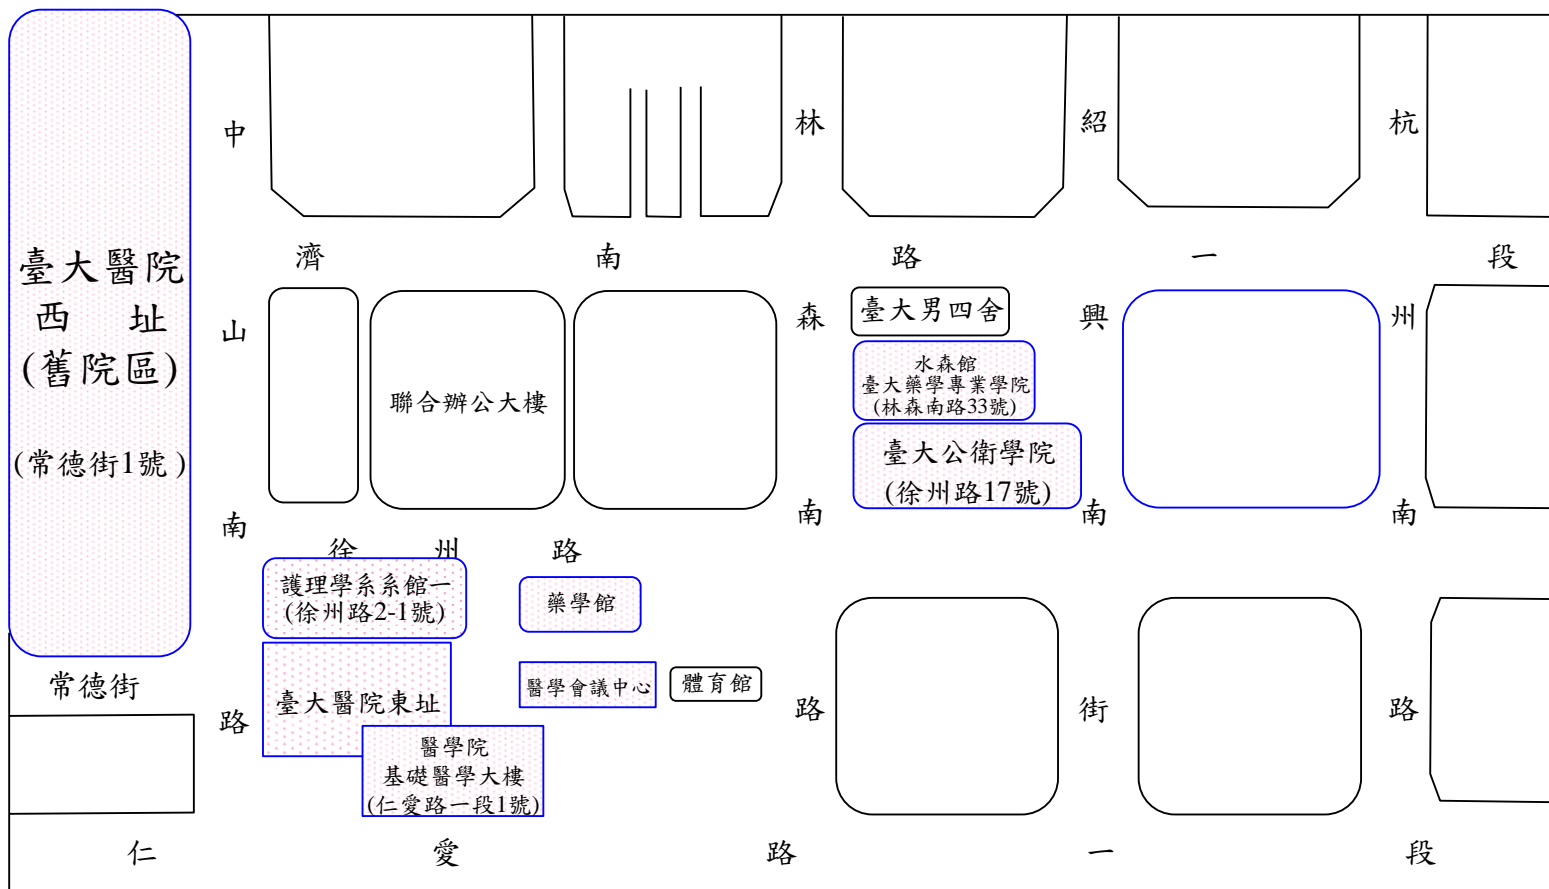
臺大醫院
西 址
(舊院區)

(常德街1號)

中
山
南
路

濟 南 路 一 段

林
森
南
路

紹
興
南
街

杭
州
南
路

聯合辦公大樓

臺大男四舍

水森館
臺大藥學專業學院
(林森南路33號)

臺大公衛學院
(徐州路17號)

徐 州 路

護理學系系館一
(徐州路2-1號)

藥學館

常德街

臺大醫院東址

醫學會議中心

體育館

醫學院
基礎醫學大樓
(仁愛路一段1號)

仁 愛 路 一 段